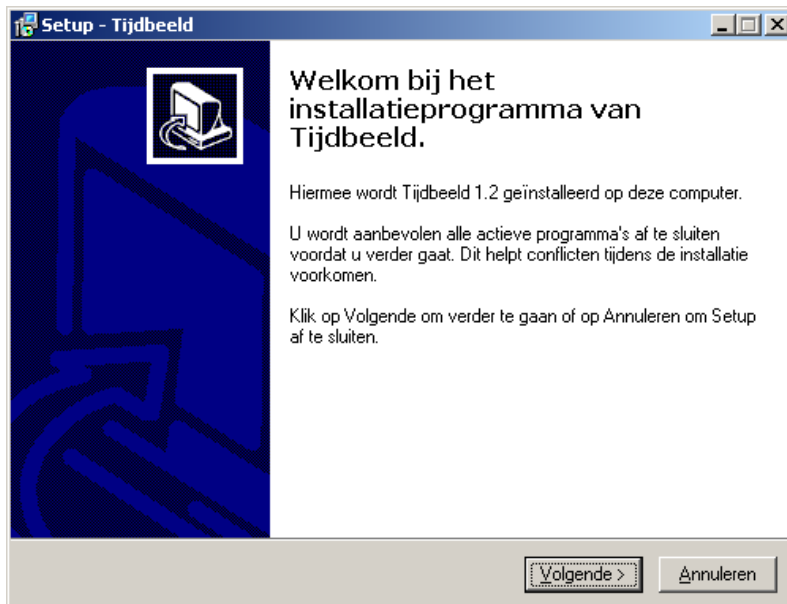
Setup - Tijdbeeld

Welkom bij het installatieprogramma van Tijdbeeld.

Hiermee wordt Tijdbeeld 1.2 geïnstalleerd op deze computer.

U wordt aanbevolen alle actieve programma's af te sluiten voordat u verder gaat. Dit helpt conflicten tijdens de installatie voorkomen.

Klik op Volgende om verder te gaan of op Annuleren om Setup af te sluiten.

Volgende >
Annuleren